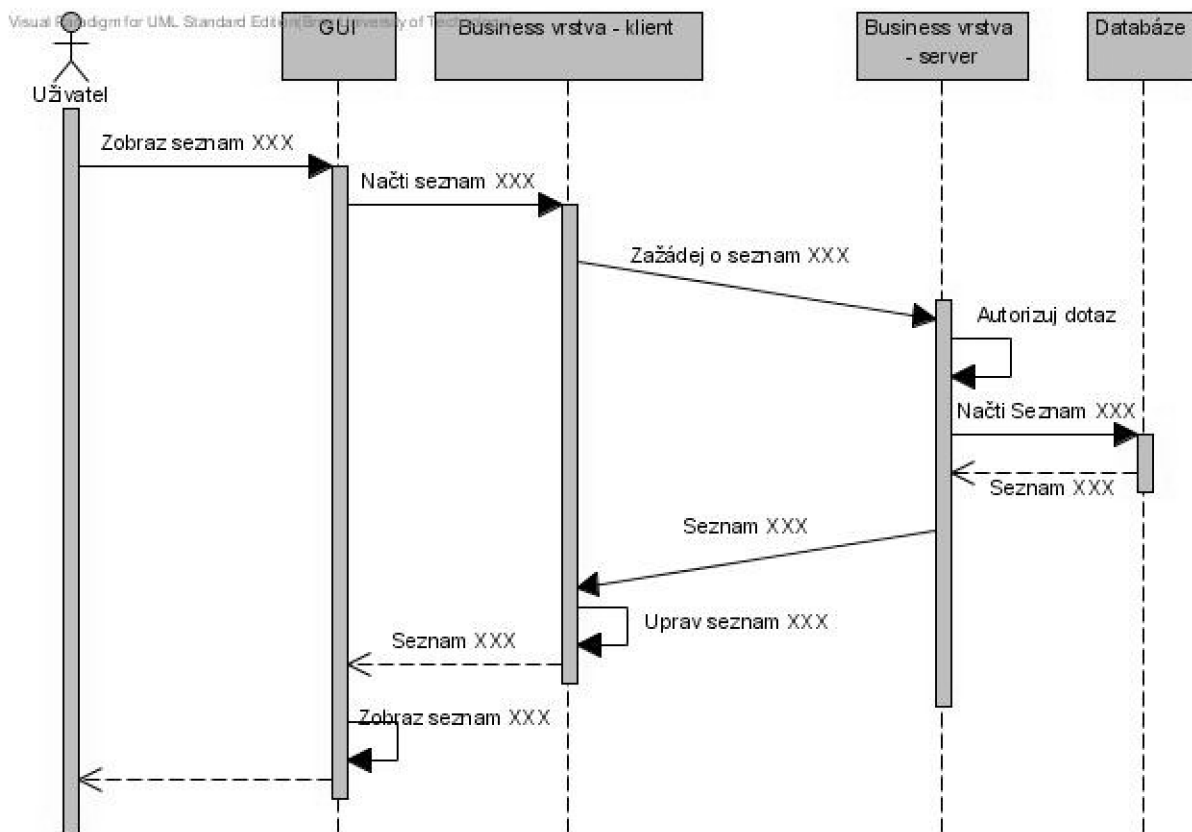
Visual Paradigm for UML Standard Edition(Brno University of Technology)

Uživatel

GUI

Business vrstva - klient

Business vrstva - server

Databáze

Zobraz seznam XXX

Načti seznam XXX

Zažádej o seznam XXX

Autorizuj dotaz

Načti Seznam XXX

Seznam XXX

Seznam XXX

Uprav seznam XXX

Seznam XXX

Zobraz seznam XXX